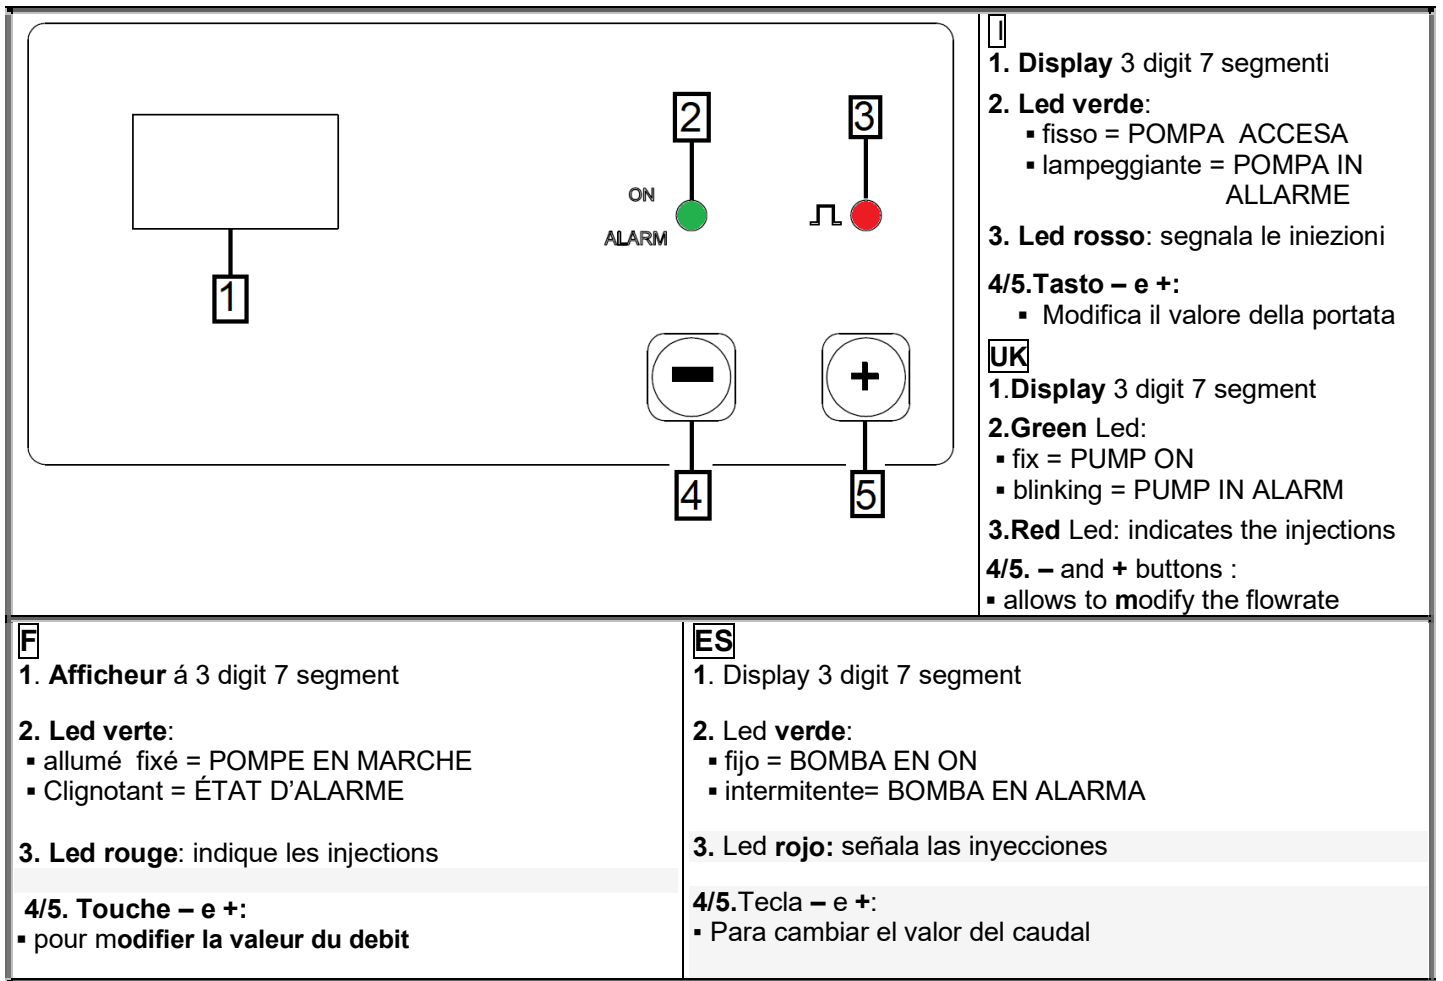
2
ON
ALARM
3
1
4
5

I
1. Display 3 digit 7 segmenti
2. Led verde:
▪ fisso = POMPA ACCESA
▪ lampeggiante = POMPA IN ALLARME
3. Led rosso: segnala le iniezioni
4/5.Tasto – e +:
▪ Modifica il valore della portata

UK
1.Display 3 digit 7 segment
2.Green Led:
▪ fix = PUMP ON
▪ blinking = PUMP IN ALARM
3.Red Led: indicates the injections
4/5. – and + buttons :
▪ allows to modify the flowrate

F
1. Afficheur á 3 digit 7 segment
2. Led verte:
▪ allumé fixé = POMPE EN MARCHE
▪ Clignotant = ÉTAT D'ALARME
3. Led rouge: indique les injections
4/5. Touche – e +:
▪ pour modifier la valeur du debit

ES
1. Display 3 digit 7 segment
2. Led verde:
▪ fijo = BOMBA EN ON
▪ intermitente= BOMBA EN ALARMA
3. Led rojo: señala las inyecciones
4/5.Tecla – e +:
▪ Para cambiar el valor del caudal